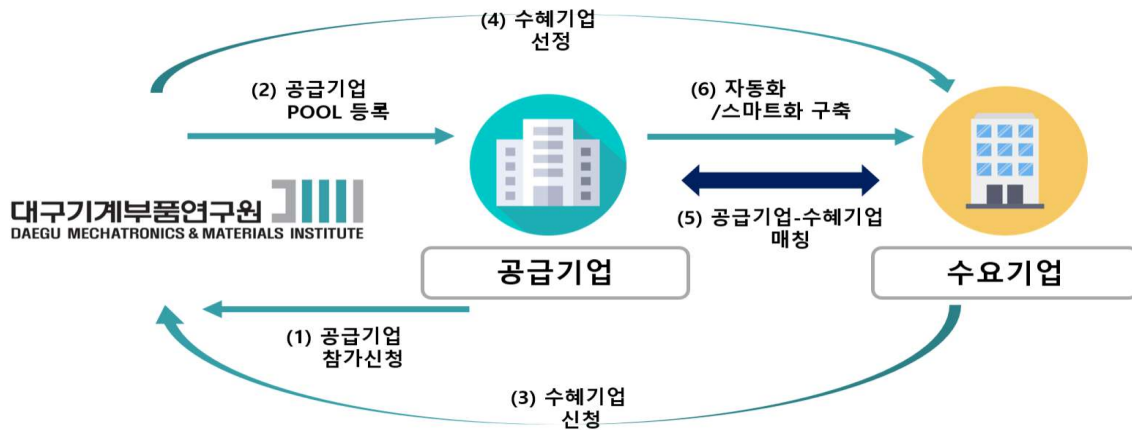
(4) 수혜기업 선정

(2) 공급기업 POOL 등록

(6) 자동화 /스마트화 구축

대구기계부품연구원
DAEGU MECHATRONICS & MATERIALS INSTITUTE

(5) 공급기업-수혜기업 매칭

공급기업

수요기업

(1) 공급기업 참가신청

(3) 수혜기업 신청